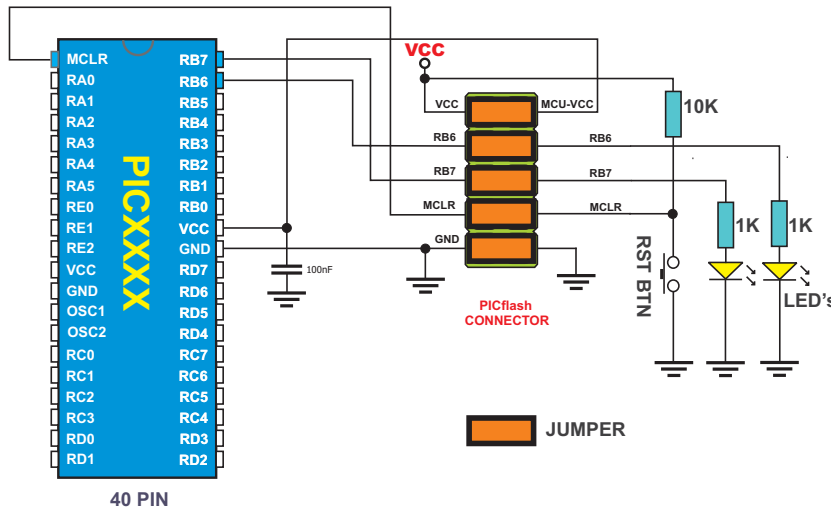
MCLR
RA0
RA1
RA2
RA3
RA4
RA5
RE0
RE1
RE2
VCC
GND
OSC1
OSC2
RC0
RC1
RC2
RC3
RD0
RD1

PICXXXX

RB7
RB6
RB5
RB4
RB3
RB2
RB1
RB0
VCC
GND
RD7
RD6
RD5
RD4
RC7
RC6
RC5
RC4
RD3
RD2

40 PIN

100nF

VCC

VCC
MCU-VCC
RB6
RB6
RB7
RB7
MCLR
MCLR
GND

PICflash
CONNECTOR

10K
RST BTN
1K
1K
LED's

JUMPER